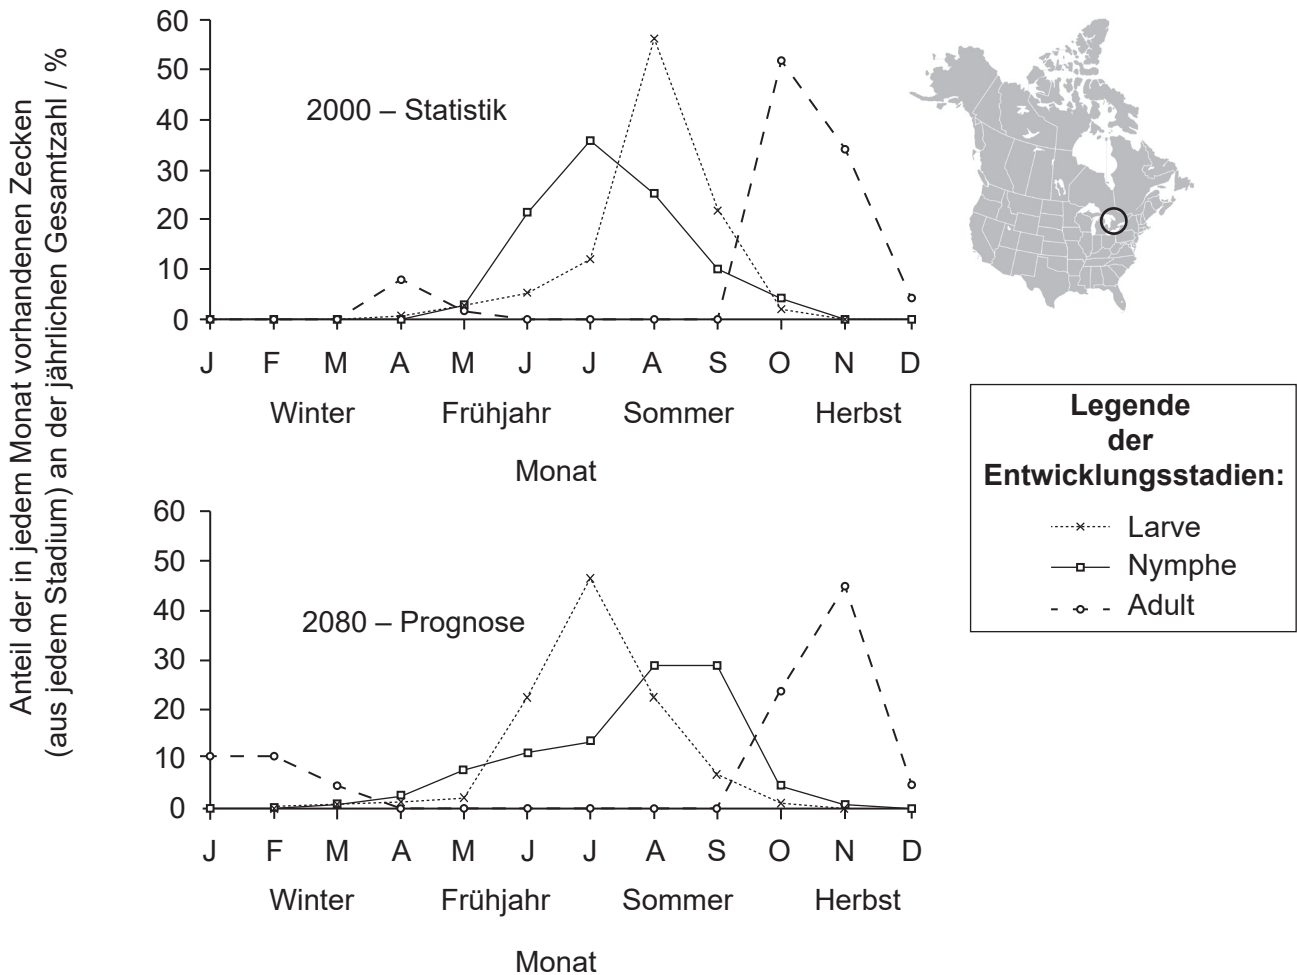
Anteil der in jedem Monat vorhandenen Zecken (aus jedem Stadium) an der jährlichen Gesamtzahl / %

60
50
40
30
20
10
0

2000 – Statistik

J F M A M J J A S O N D

Winter Frühjahr Sommer Herbst

Monat

60
50
40
30
20
10
0

2080 – Prognose

J F M A M J J A S O N D

Winter Frühjahr Sommer Herbst

Monat

Legende der Entwicklungsstadien:

Larve
Nymphe
Adult